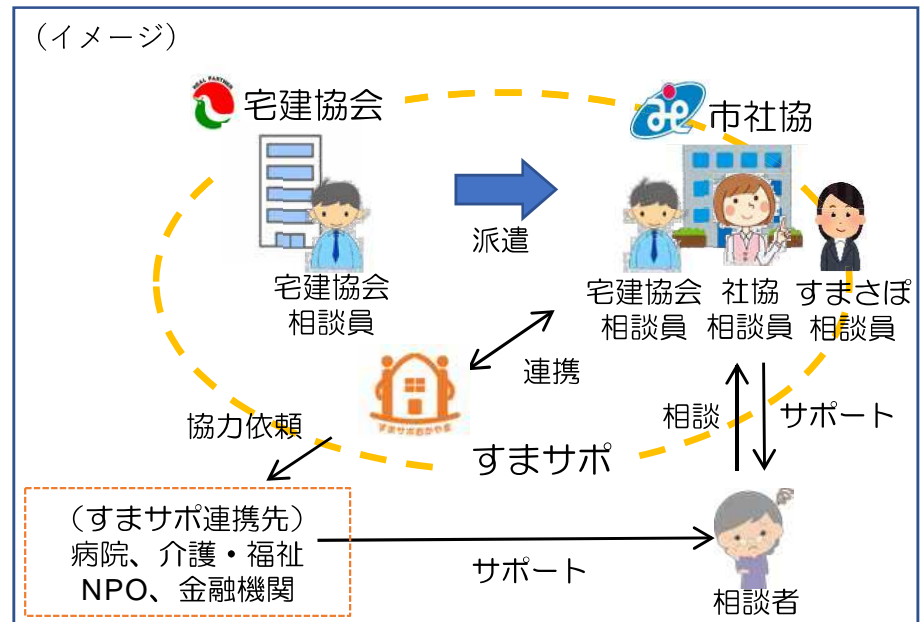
(イメージ)

REAL PARTNER 宅建協会

市社協

派遣

宅建協会
相談員

宅建協会
相談員

社協
相談員

すまさぽ
相談員

連携

協力依頼

すまサポおかやま

すまサポ

相談

サポート

(すまサポ連携先)
病院、介護・福祉
NPO、金融機関

サポート

相談者